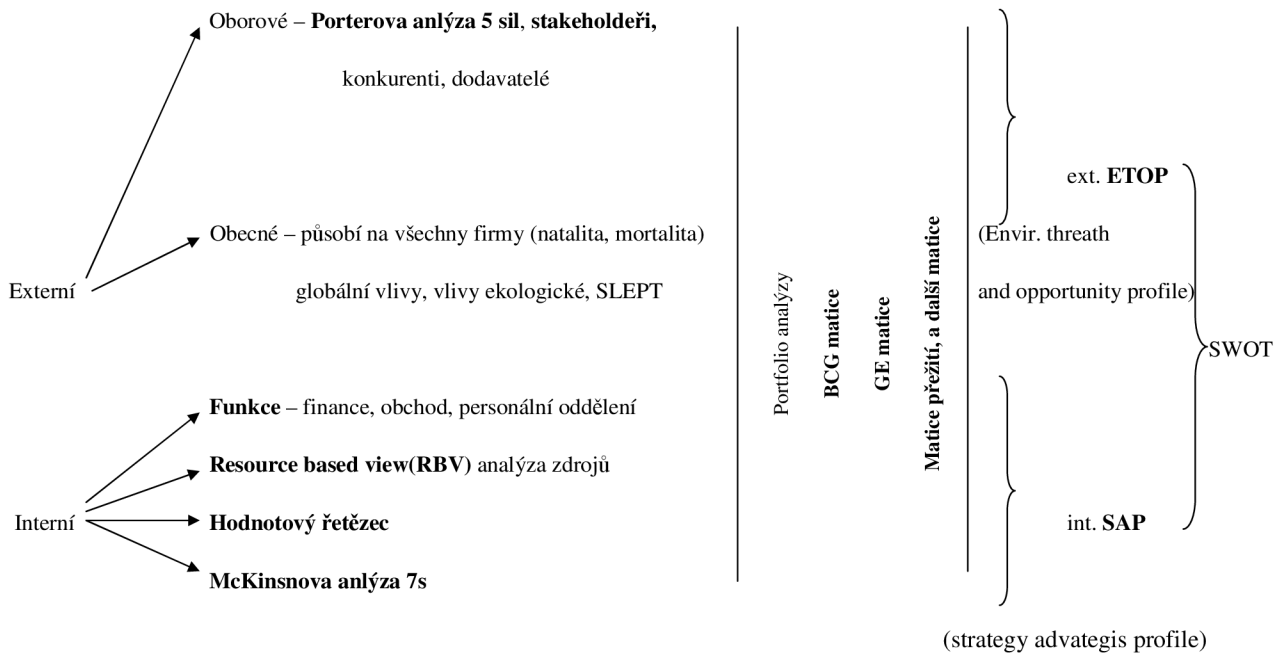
Oborové – **Porterova anlýza 5 sil**, **stakeholdeři,**

konkurenti, dodavatelé

Obecné – působí na všechny firmy (natalita, mortalita)

globální vlivy, vlivy ekologické, SLEPT

Externí

**Funkce** – finance, obchod, personální oddělení

**Resource based view**(**RBV**) analýza zdrojů

Interní

**Hodnotový řetězec**

**McKinsnova anlýza 7s**

Portfolio analýzy

**BCG matice**

**GE matice**

**Matice přežití, a další matice**

ext. **ETOP**

(Envir. threath

and opportunity profile)

SWOT

int. **SAP**

(strategy advategis profile)